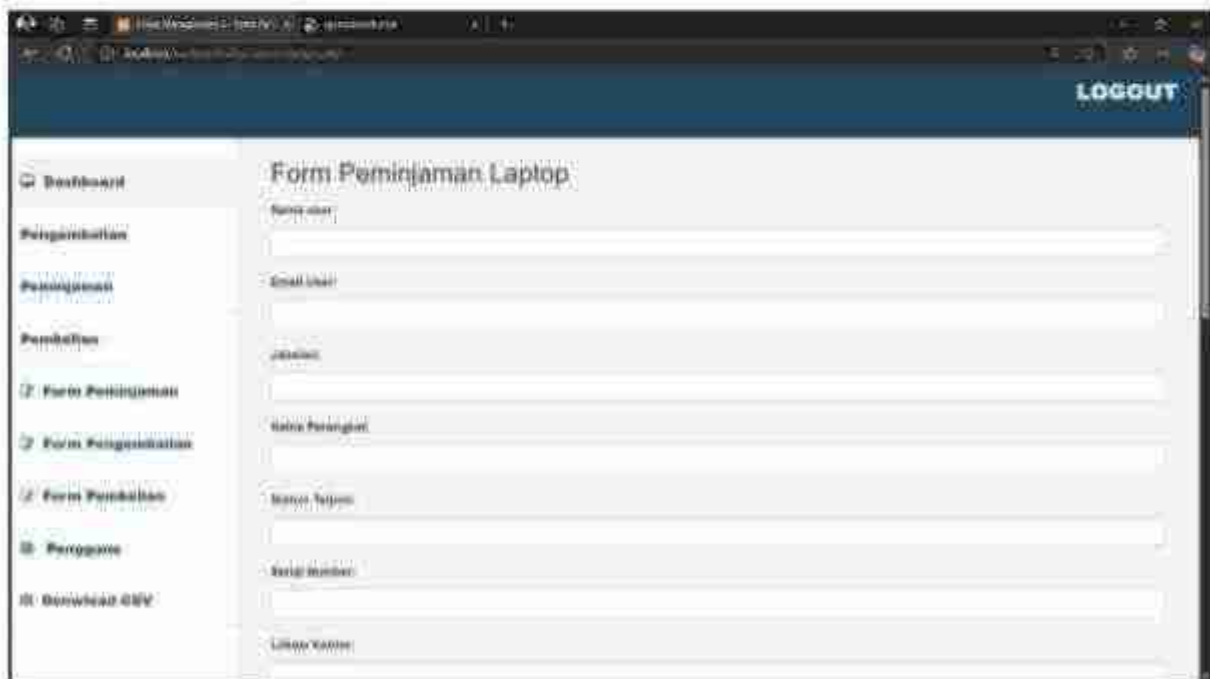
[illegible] localhost/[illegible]

LOGOUT

Dashboard

Pengembalian

Peminjaman

Pembelian

Form Peminjaman

Form Pengembalian

Form Pembelian

Pengguna

Download CSV

Form Peminjaman Laptop

Nama User

Email User

Jabatan

Nama Perangkat

Nomor Telpon

Serial Number

Lokasi Kantor